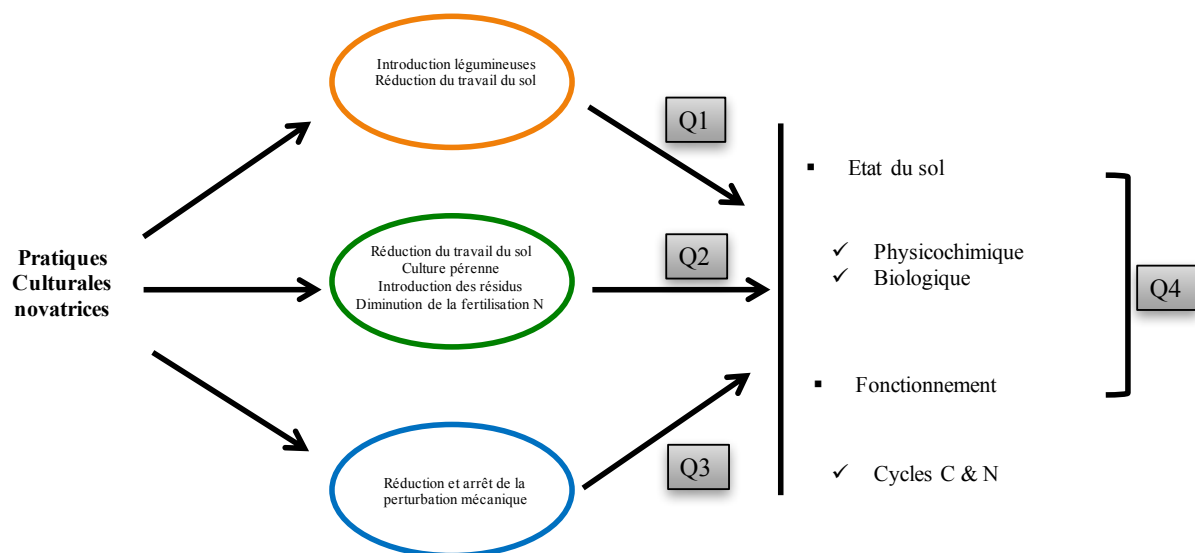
Pratiques Culturales novatrices

Introduction légumineuses
Réduction du travail du sol

Réduction du travail du sol
Culture pérenne
Introduction des résidus
Diminution de la fertilisation N

Réduction et arrêt de la perturbation mécanique

Q1

Q2

Q3

▪ Etat du sol

✓ Physicochimique
✓ Biologique

▪ Fonctionnement

✓ Cycles C & N

Q4